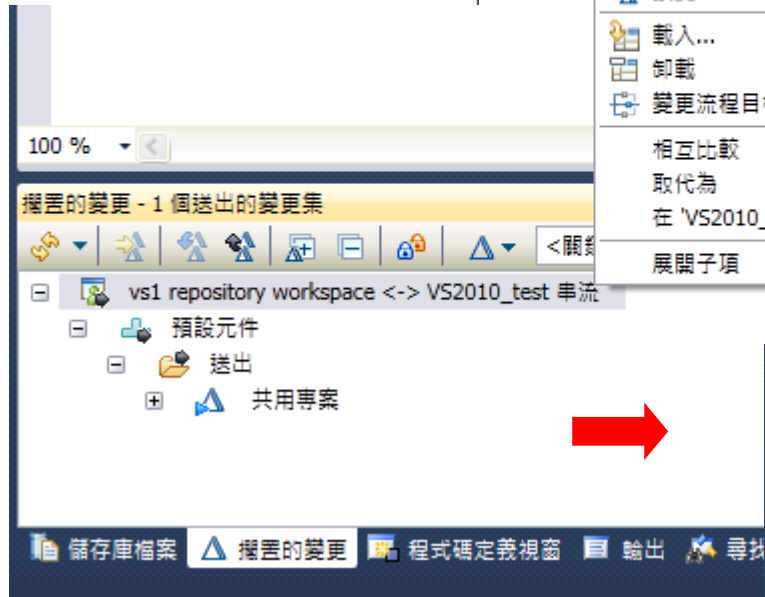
載入...
卸載
變更流程目
相互比較
取代為
在 'VS2010_
展開子項

100 %

擱置的變更 - 1 個送出的變更集

<關

vs1 repository workspace <-> VS2010_test 串流
預設元件
送出
共用專案

儲存庫檔案 擱置的變更 程式碼定義視窗 輸出 尋找